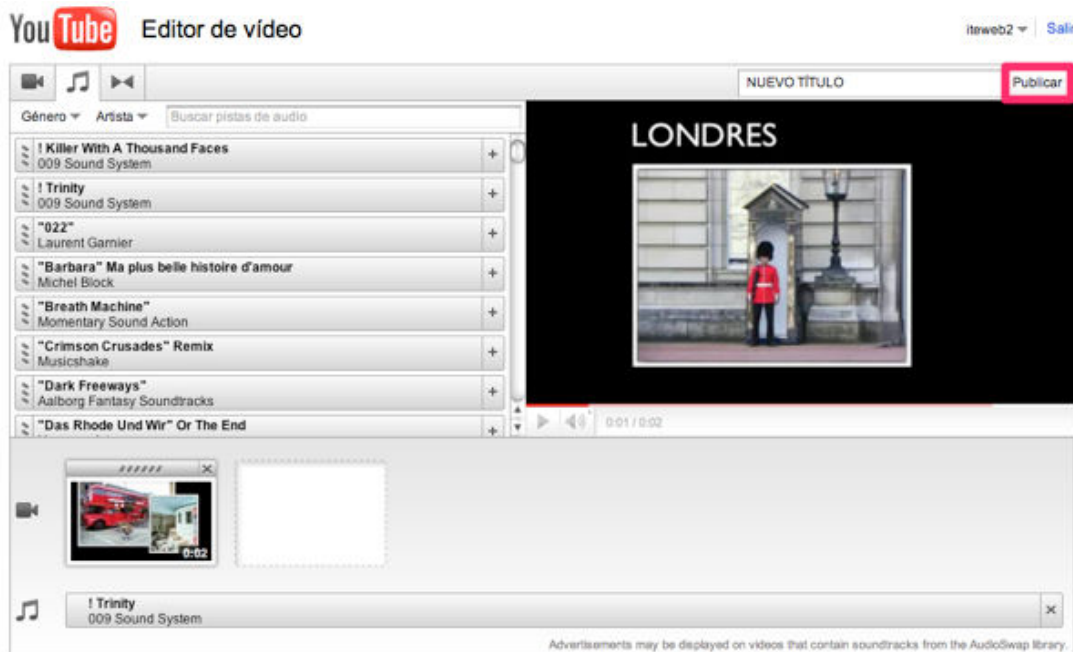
YouTube Editor de vídeo

iteweb2 Sali

NUEVO TÍTULO

Publicar

Género Artista Buscar pistas de audio

! Killer With A Thousand Faces
009 Sound System

! Trinity
009 Sound System

"022"
Laurent Garnier

"Barbara" Ma plus belle histoire d'amour
Michel Block

"Breath Machine"
Momentary Sound Action

"Crimson Crusades" Remix
Musicshake

"Dark Freeways"
Aalborg Fantasy Soundtracks

"Das Rhode Und Wir" Or The End

LONDRES

0:01 / 0:02

0:02

! Trinity
009 Sound System

Advertisements may be displayed on videos that contain soundtracks from the AudioSwap library.